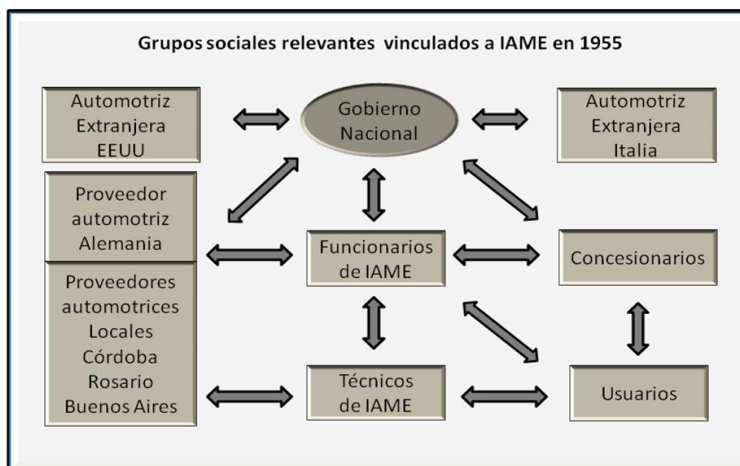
Grupos sociales relevantes vinculados a IAME en 1955

Automotriz Extranjera EEUU

Gobierno Nacional

Automotriz Extranjera Italia

Proveedor automotriz Alemania

Funcionarios de IAME

Concesionarios

Proveedores automotrices Locales Córdoba Rosario Buenos Aires

Técnicos de IAME

Usuarios